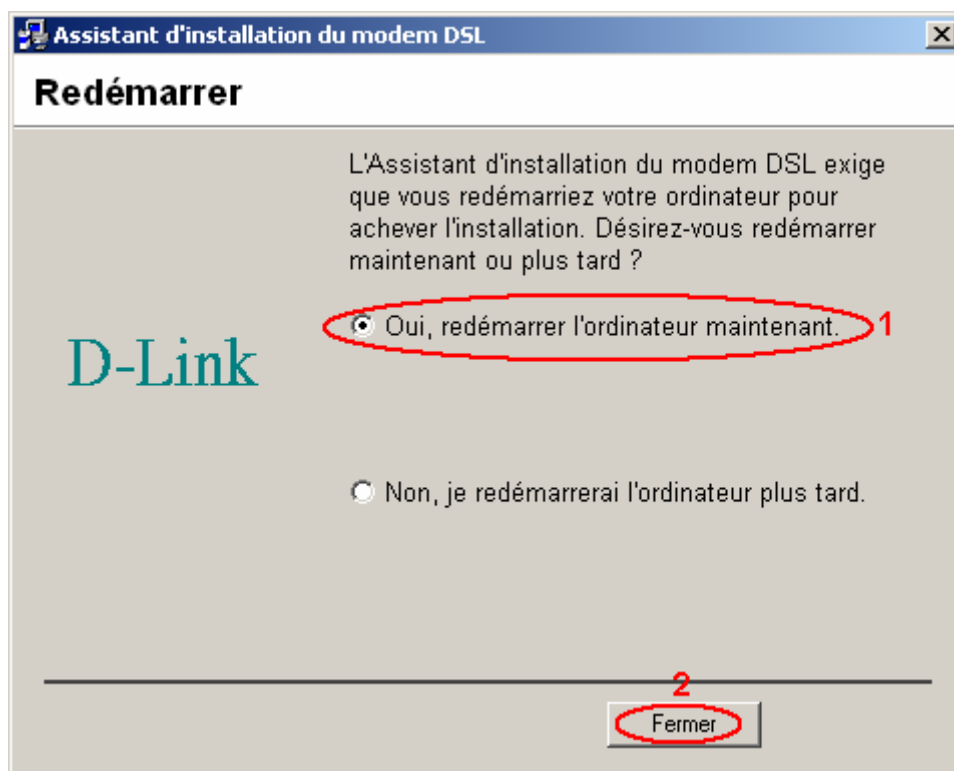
Assistant d'installation du modem DSL

Redémarrer

L'Assistant d'installation du modem DSL exige que vous redémarriez votre ordinateur pour achever l'installation. Désirez-vous redémarrer maintenant ou plus tard ?

Oui, redémarrer l'ordinateur maintenant. 1

D-Link

Non, je redémarrerai l'ordinateur plus tard.

2

Fermer